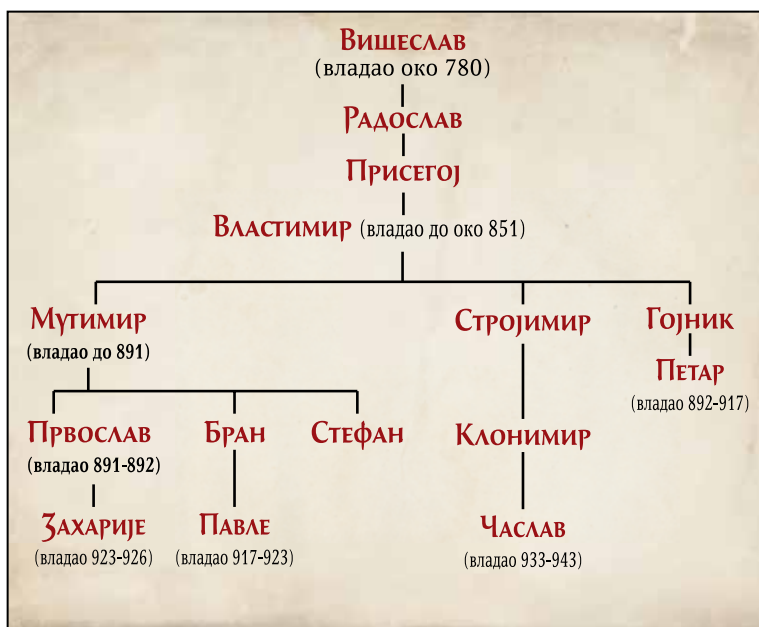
Вишеслав
(владао око 780)

Радослав

Просигој

Властимир (владао до око 851)

Мутимир
(владао до 891)

Стројимир

Гојник

Петар
(владао 892-917)

Прво­слав
(владао 891-892)

Бран

Стефан

Клонимир

Захарије
(владао 923-926)

Павле
(владао 917-923)

Часлав
(владао 933-943)